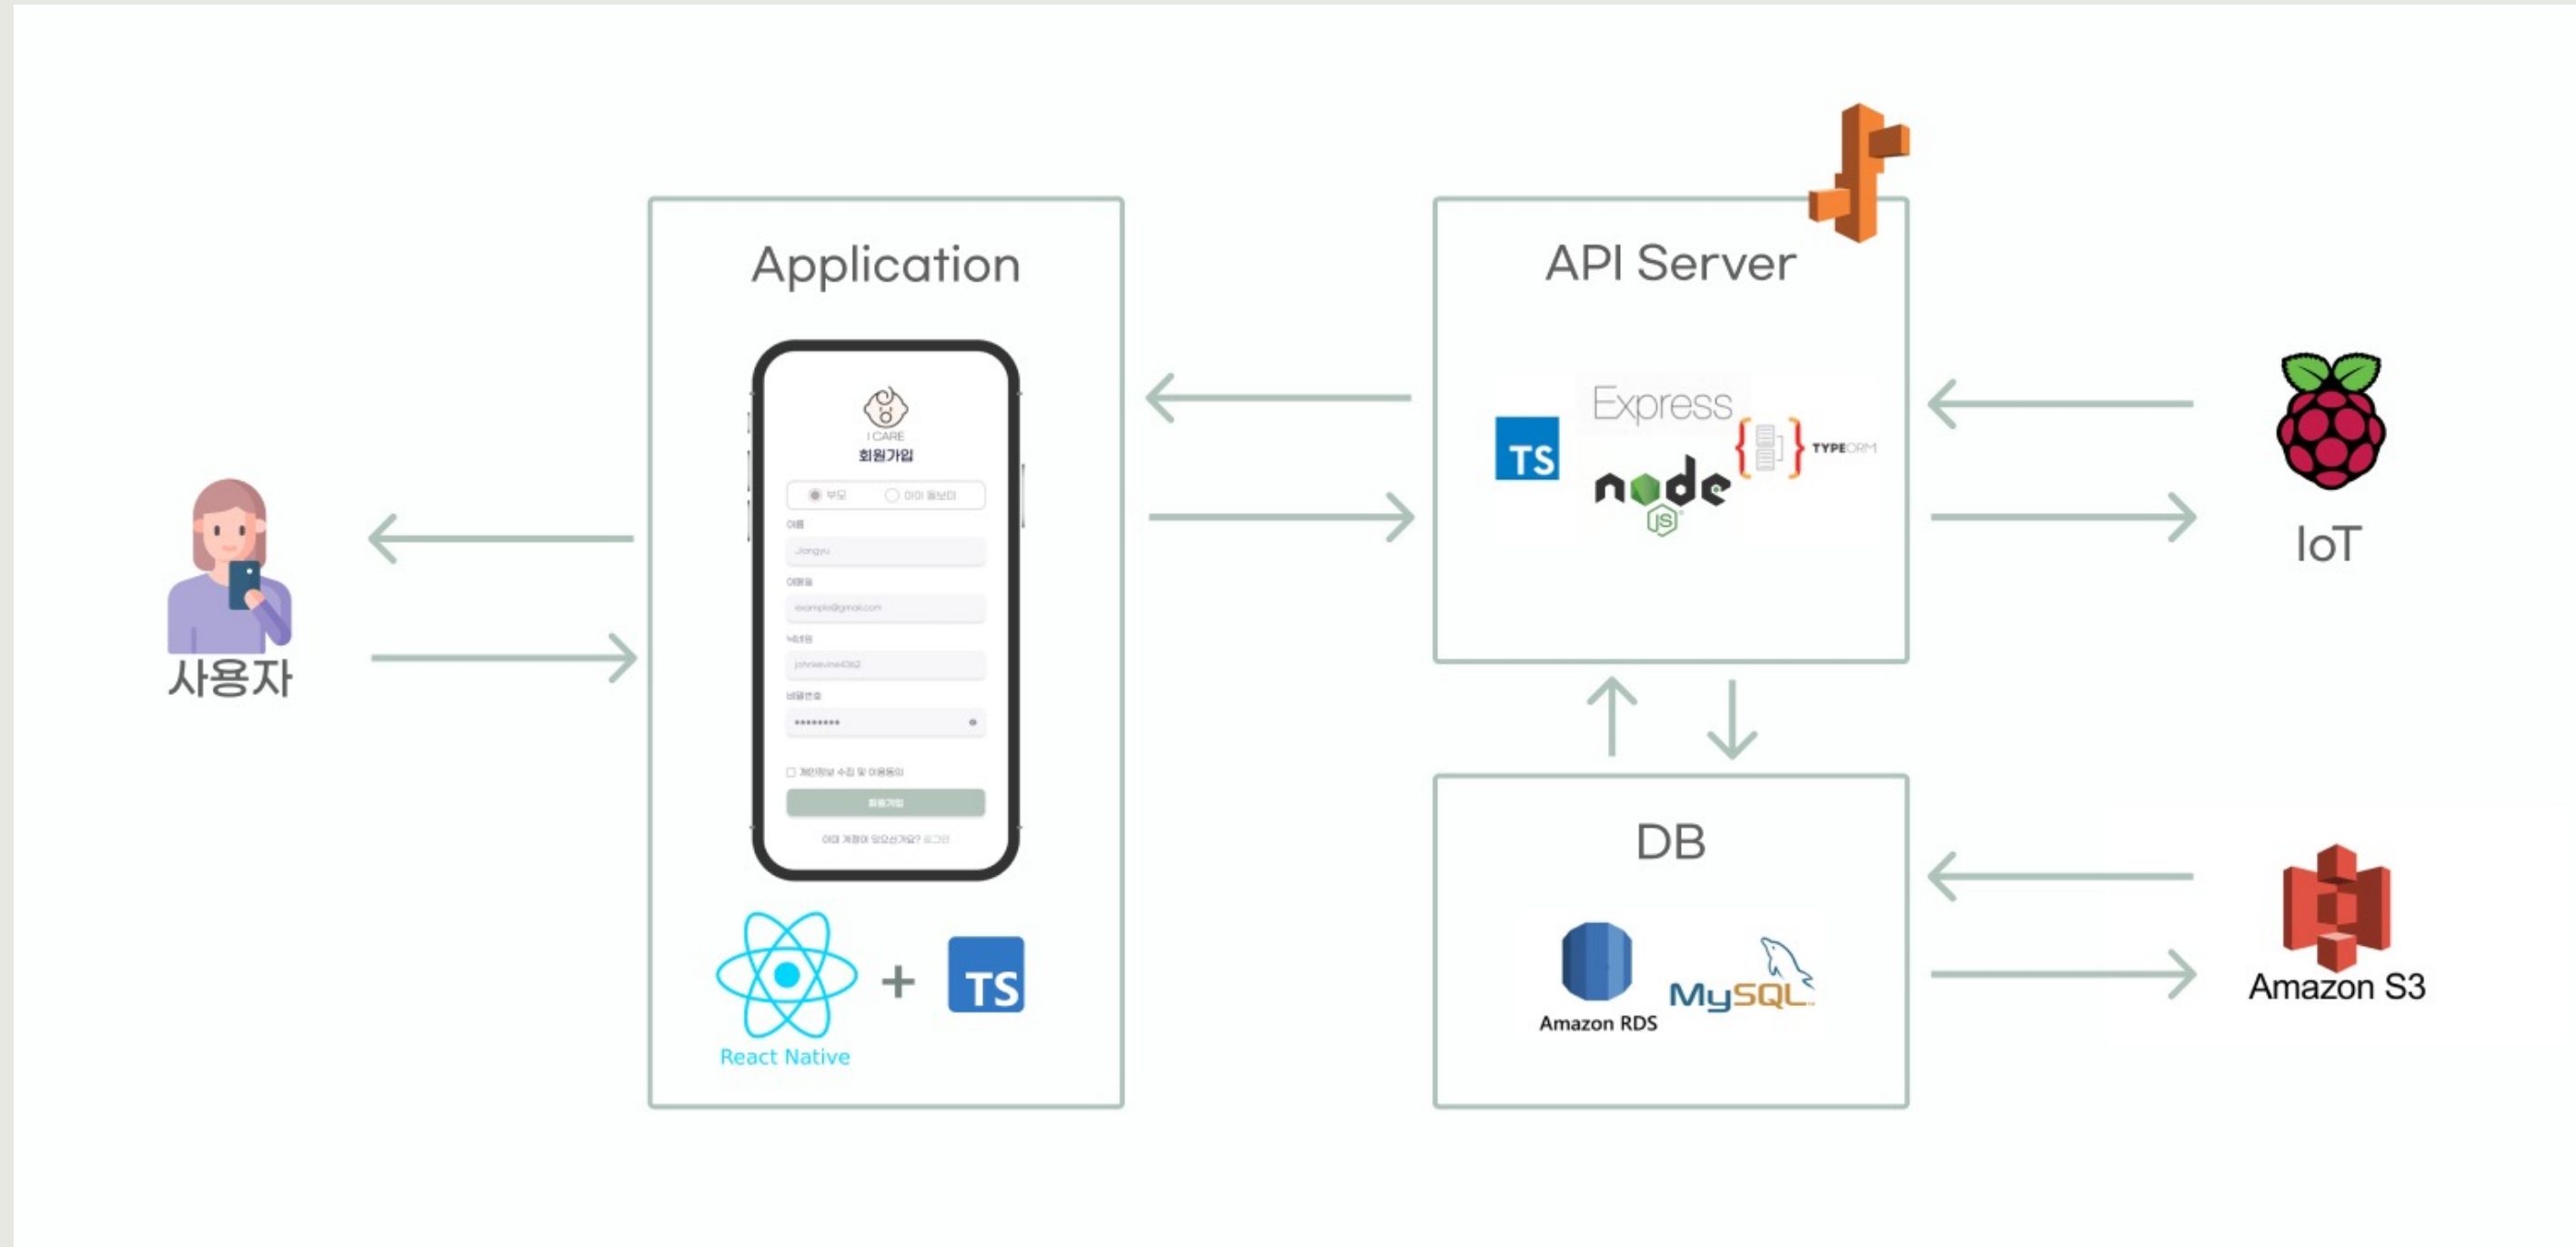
사용자

Application

I CARE
회원가입

부모 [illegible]

이름

Jongyu

이메일

example@gmail.com

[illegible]

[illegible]

비밀번호

*********

개인정보 수집 및 이용동의

회원가입

이미 계정이 있으신가요? 로그인

React Native

+

TS

API Server

TS

Express

node

JS

TYPEORM

IoT

DB

Amazon RDS

MySQL

Amazon S3